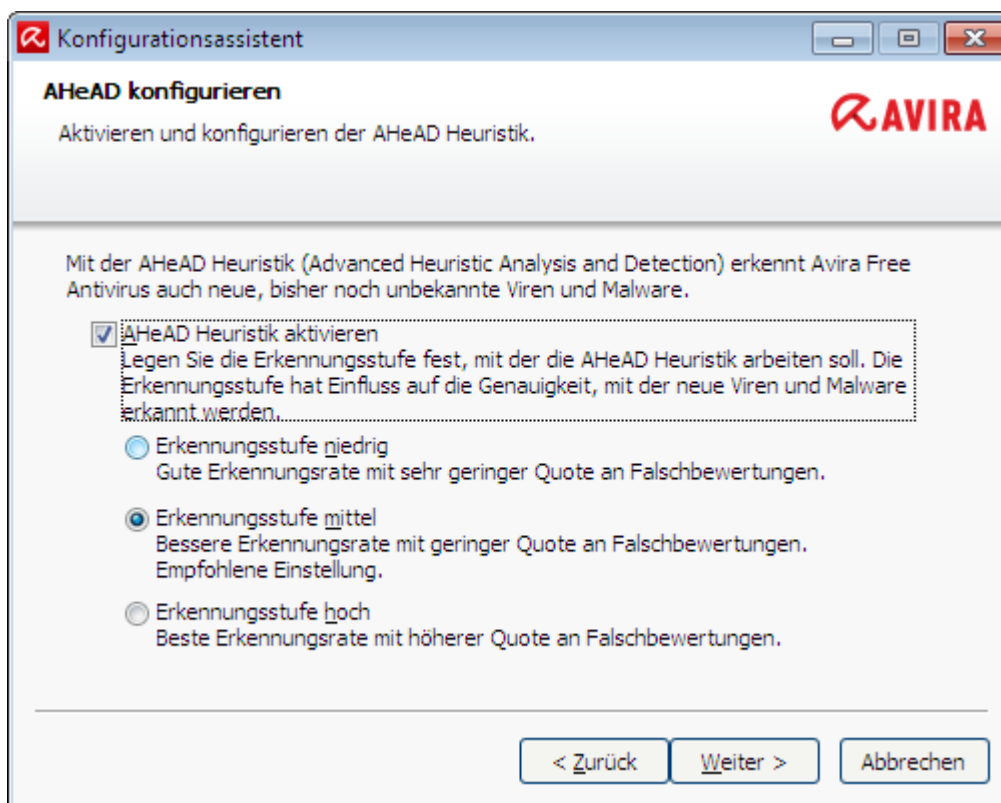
Konfigurationsassistent

AHeAD konfigurieren

Aktivieren und konfigurieren der AHeAD Heuristik.

AVIRA

Mit der AHeAD Heuristik (Advanced Heuristic Analysis and Detection) erkennt Avira Free Antivirus auch neue, bisher noch unbekannte Viren und Malware.

AHeAD Heuristik aktivieren
Legen Sie die Erkennungsstufe fest, mit der die AHeAD Heuristik arbeiten soll. Die Erkennungsstufe hat Einfluss auf die Genauigkeit, mit der neue Viren und Malware erkannt werden.

Erkennungsstufe niedrig
Gute Erkennungsrate mit sehr geringer Quote an Falschbewertungen.

Erkennungsstufe mittel
Bessere Erkennungsrate mit geringer Quote an Falschbewertungen.
Empfohlene Einstellung.

Erkennungsstufe hoch
Beste Erkennungsrate mit höherer Quote an Falschbewertungen.

< Zurück | Weiter > | Abbrechen